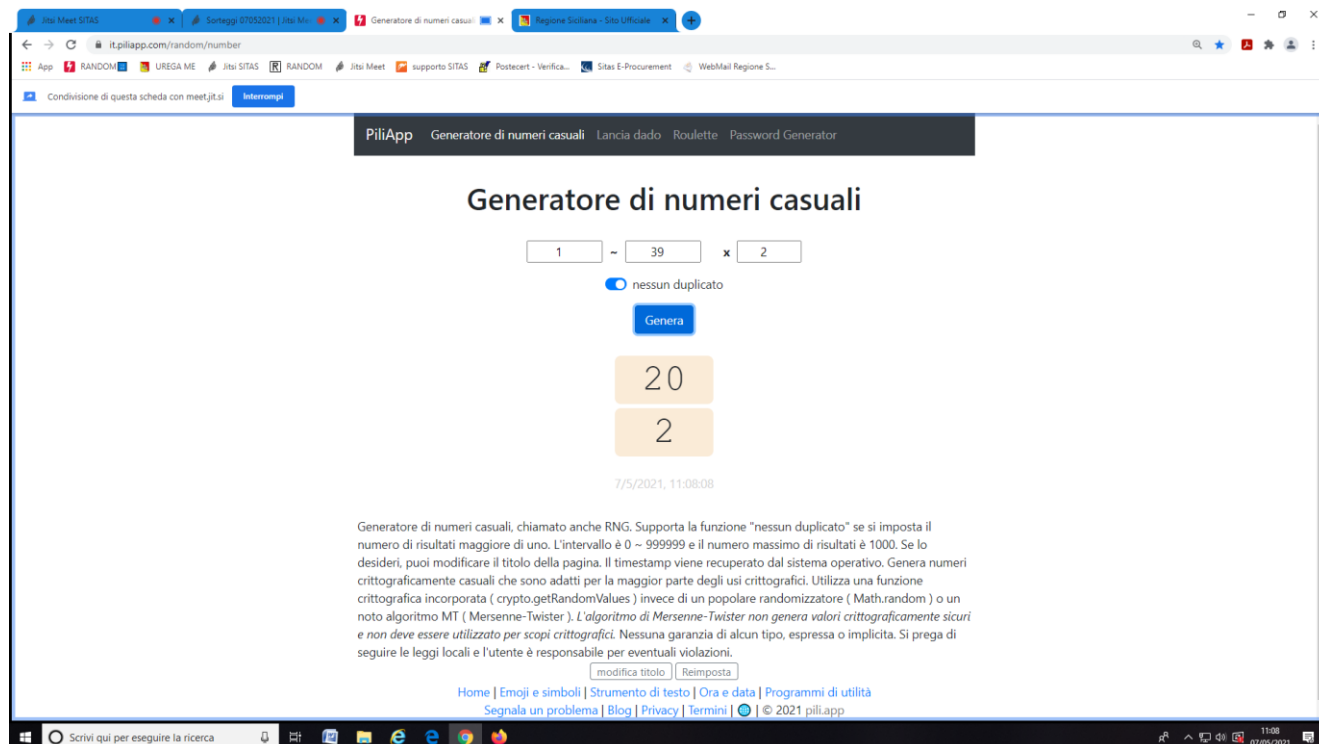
Jitsi Meet SITAS | Sorteggi 07052021 | Jitsi Me | Generatore di numeri casuali | Regione Siciliana - Sito Ufficiale

it.piliapp.com/random/number

App RANDOM UREGA ME Jitsi SITAS RANDOM Jitsi Meet supporto SITAS Postecert - Verifica... Sitas E-Procurement WebMail Regione S...

Condivisione di questa scheda con meet.jit.si Interrompi

PiliApp Generatore di numeri casuali Lancia dado Roulette Password Generator

Generatore di numeri casuali

1 ~ 39 x 2

nessun duplicato

Genera

20

2

7/5/2021, 11:08:08

Generatore di numeri casuali, chiamato anche RNG. Supporta la funzione "nessun duplicato" se si imposta il numero di risultati maggiore di uno. L'intervallo è 0 ~ 999999 e il numero massimo di risultati è 1000. Se lo desideri, puoi modificare il titolo della pagina. Il timestamp viene recuperato dal sistema operativo. Genera numeri crittograficamente casuali che sono adatti per la maggior parte degli usi crittografici. Utilizza una funzione crittografica incorporata ( crypto.getRandomValues ) invece di un popolare randomizzatore ( Math.random ) o un noto algoritmo MT ( Mersenne-Twister ). L'algoritmo di Mersenne-Twister non genera valori crittograficamente sicuri e non deve essere utilizzato per scopi crittografici. Nessuna garanzia di alcun tipo, espressa o implicita. Si prega di seguire le leggi locali e l'utente è responsabile per eventuali violazioni.

modifica titolo Reimposta

Home | Emoji e simboli | Strumento di testo | Ora e data | Programmi di utilità
Segnala un problema | Blog | Privacy | Termini | | © 2021 pili.app

Scrivi qui per eseguire la ricerca

11:08
07/05/2021